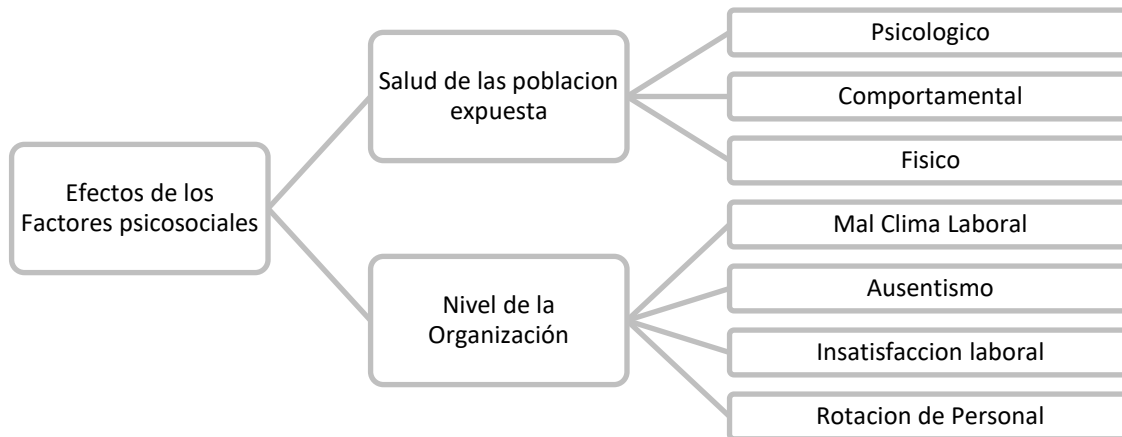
Efectos de los Factores psicosociales

Salud de las poblacion expuesta

Psicologico

Comportamental

Fisico

Nivel de la Organización

Mal Clima Laboral

Ausentismo

Insatisfaccion laboral

Rotacion de Personal